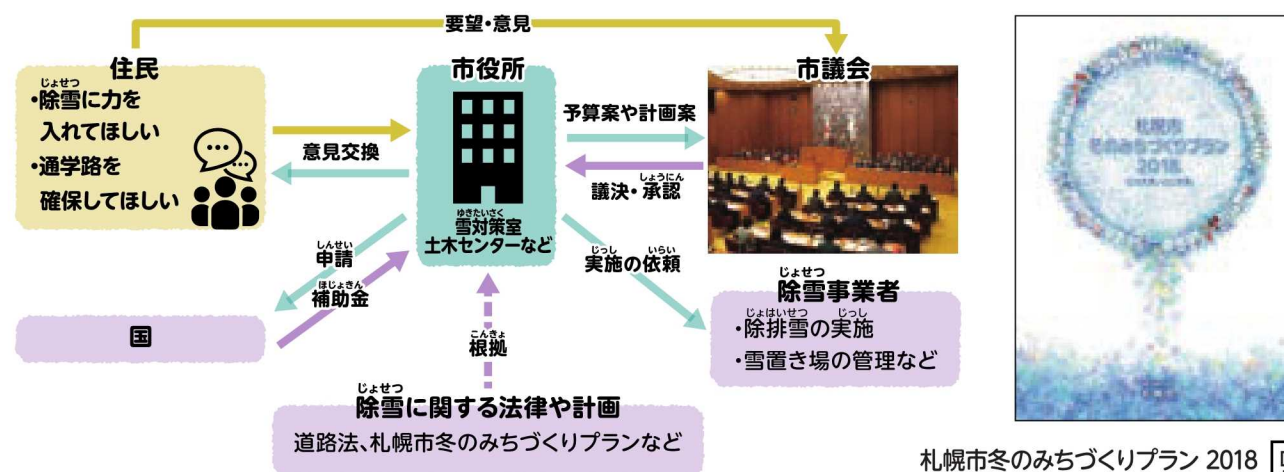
要望・意見

住民
・除雪に力を入れてほしい
・通学路を確保してほしい

意見交換

市役所
雪対策室
土木センターなど

予算案や計画案

議決・承認

市議会

申請

補助金

国

実施の依頼

根拠

除雪事業者
・除排雪の実施
・雪置き場の管理など

除雪に関する法律や計画
道路法、札幌市冬のみちづくりプランなど

札幌市冬のみちづくりプラン2018

札幌市冬のみちづくりプラン 2018